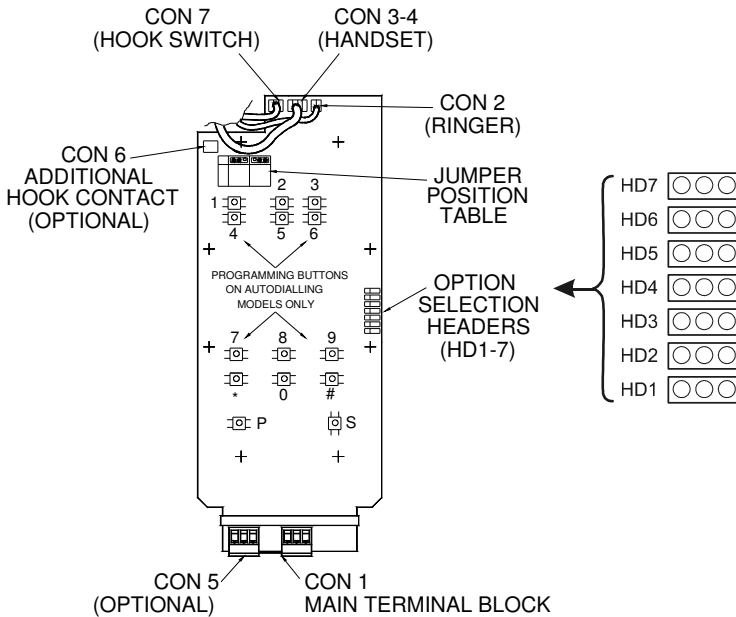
CON 7
(HOOK SWITCH)

CON 3-4
(HANDSET)

CON 2
(RINGER)

CON 6
ADDITIONAL
HOOK CONTACT
(OPTIONAL)

JUMPER
POSITION
TABLE

1 2 3
4 5 6

PROGRAMMING BUTTONS
ON AUTODIALLING
MODELS ONLY

OPTION
SELECTION
HEADERS
(HD1-7)

7 8 9
* 0 #
P S

HD7
HD6
HD5
HD4
HD3
HD2
HD1

CON 5
(OPTIONAL)

CON 1
MAIN TERMINAL BLOCK